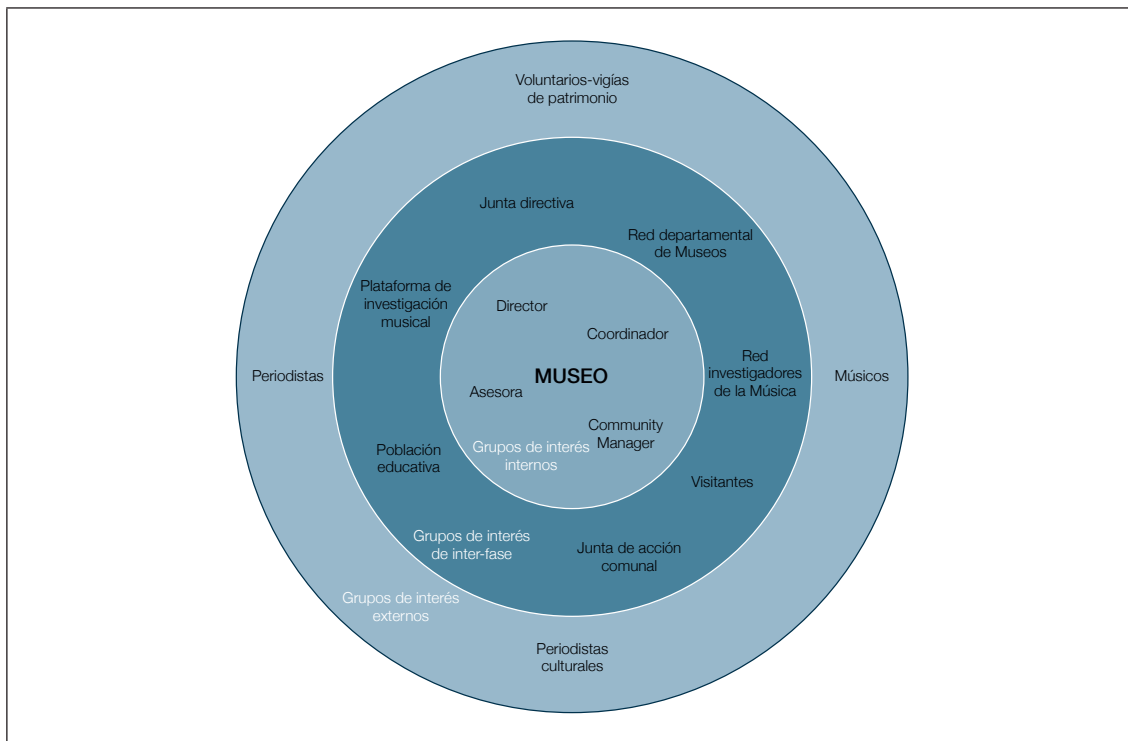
Voluntarios-vigías de patrimonio

Junta directiva

Red departamental de Museos

Plataforma de investigación musical

Director

Coordinador

Periodistas

MUSEO

Red investigadores de la Música

Músicos

Asesora

Community Manager

Grupos de interés internos

Población educativa

Visitantes

Grupos de interés de inter-fase

Junta de acción comunal

Grupos de interés externos

Periodistas culturales